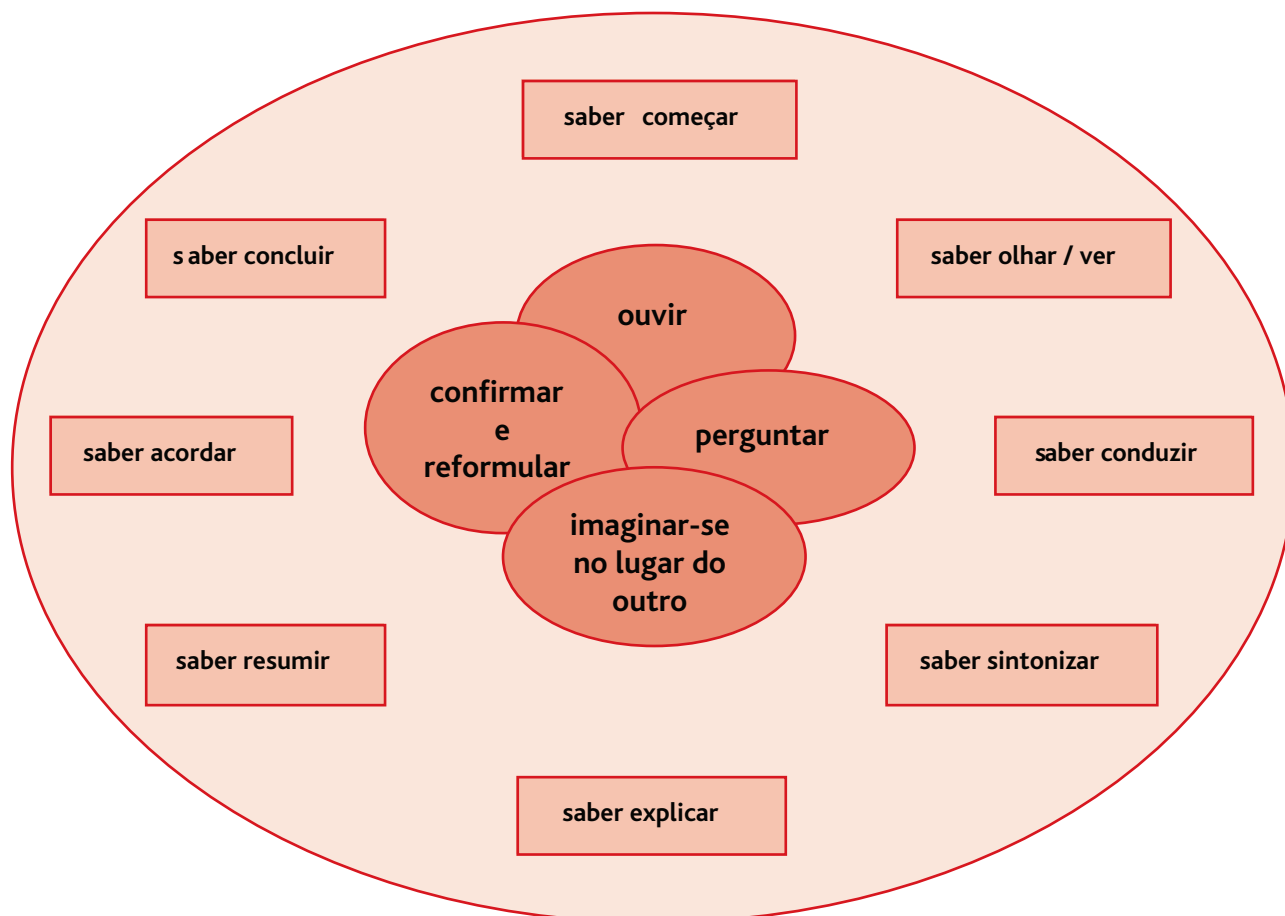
saber começar

s aber concluir

saber olhar / ver

ouvir

confirmar e reformular

perguntar

saber acordar

saber conduzir

imaginar-se no lugar do outro

saber resumir

saber sintonizar

saber explicar